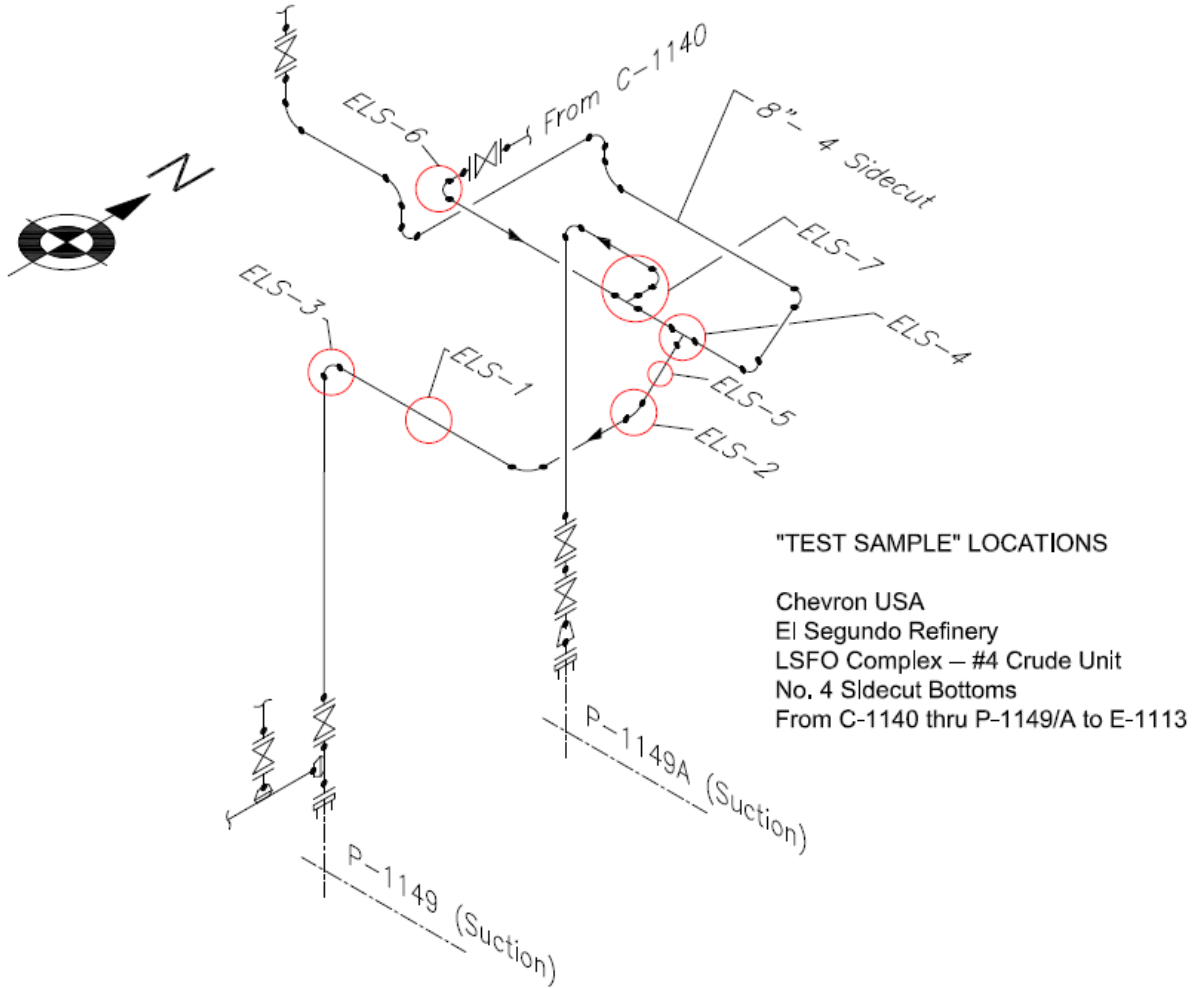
From C-1140

ELS-6

8" - 4 Sidecut

N

ELS-7

ELS-3

ELS-1

ELS-4

ELS-5

ELS-2

"TEST SAMPLE" LOCATIONS

Chevron USA
El Segundo Refinery
LSFO Complex – #4 Crude Unit
No. 4 Sidecut Bottoms
From C-1140 thru P-1149/A to E-1113

P-1149A (Suction)

P-1149 (Suction)